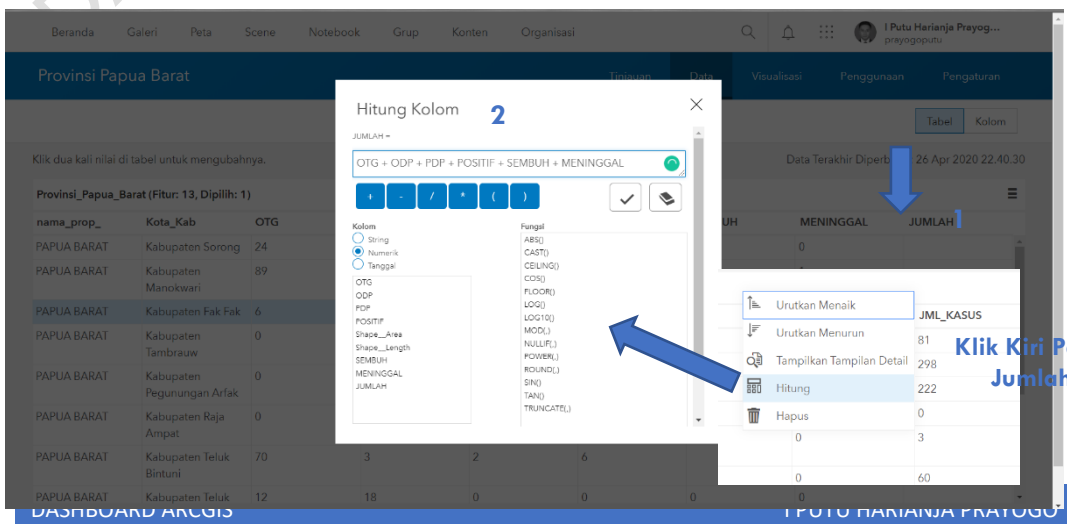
Beranda Galeri Peta Scene Notebook Grup Konten Organisasi

I Putu Harianja Prayog...
prayogoputu

Provinsi Papua Barat

Tinjauan Data Visualisasi Penggunaan Pengaturan

Tabel Kolom

Klik dua kali nilai di tabel untuk mengubahnya.

Data Terakhir Diperb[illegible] 26 Apr 2020 22.40.30

Provinsi_Papua_Barat (Fitur: 13, Dipilih: 1)

| nama_prop_ | Kota_Kab | OTG |
|---|---|---|
| PAPUA BARAT | Kabupaten Sorong | 24 |
| PAPUA BARAT | Kabupaten Manokwari | 89 |
| PAPUA BARAT | Kabupaten Fak Fak | 6 |
| PAPUA BARAT | Kabupaten Tambrauw | 0 |
| PAPUA BARAT | Kabupaten Pegunungan Arfak | 0 |
| PAPUA BARAT | Kabupaten Raja Ampat | 0 |
| PAPUA BARAT | Kabupaten Teluk Bintuni | 70 |
| PAPUA BARAT | Kabupaten Teluk | 12 |

UH MENINGGAL JUMLAH 1

0

3 2 6

18 0 0 0

Hitung Kolom 2

JUMLAH =

OTG + ODP + PDP + POSITIF + SEMBUH + MENINGGAL

+ - / * ( )

Kolom
String
Numerik
Tanggal

OTG
ODP
PDP
POSITIF
Shape__Area
Shape__Length
SEMBUH
MENINGGAL
JUMLAH

Fungsi
ABS()
CAST()
CEILING()
COS()
FLOOR()
LOG()
LOG10()
MOD(,)
NULLIF(,)
POWER(,)
ROUND(,)
SIN()
TAN()
TRUNCATE(,)

Urutkan Menaik
Urutkan Menurun
Tampilkan Tampilan Detail
Hitung
Hapus

JML_KASUS
81
298
222
0
3
60

Klik Kiri P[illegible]
Jumlah

DASHBOARD ARCGIS

I PUTU HARIANJA PRAYOGO